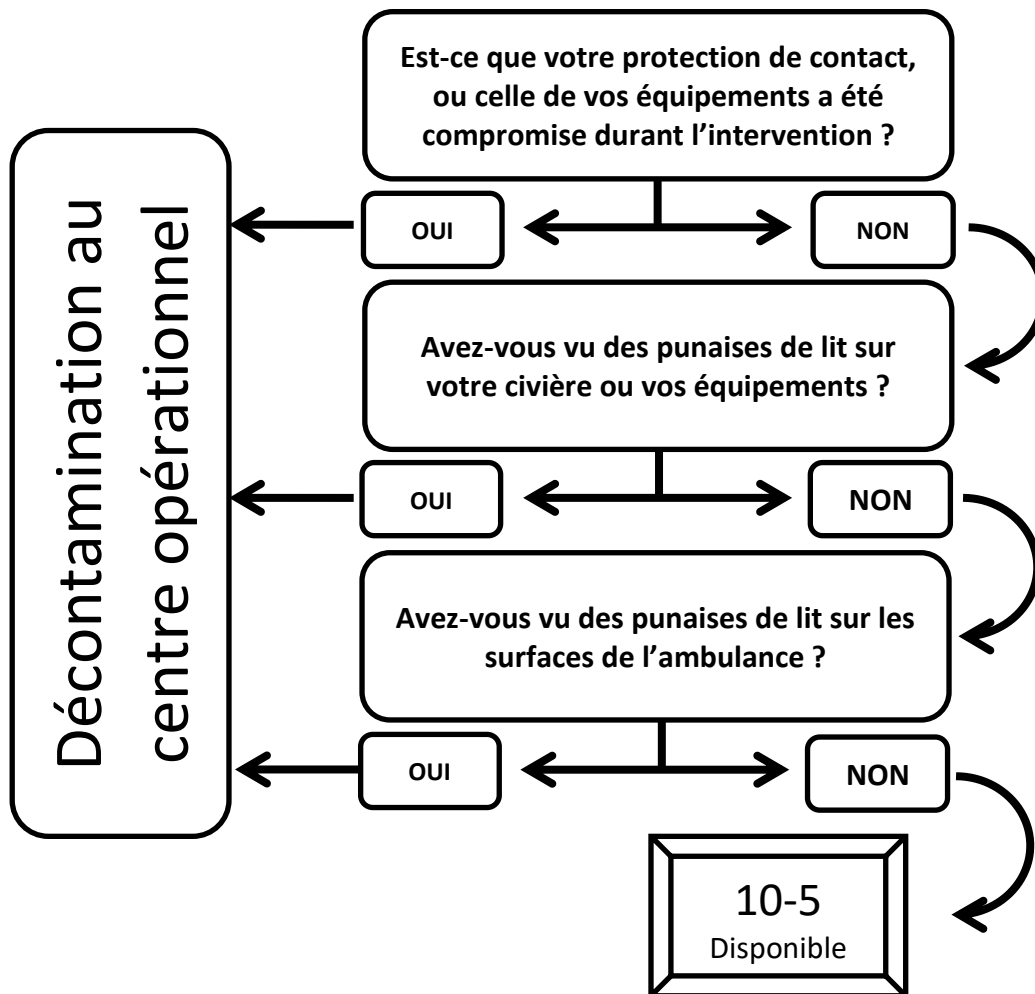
Est-ce que votre protection de contact, ou celle de vos équipements a été compromise durant l'intervention ?

OUI

NON

Avez-vous vu des punaises de lit sur votre civière ou vos équipements ?

OUI

NON

Avez-vous vu des punaises de lit sur les surfaces de l'ambulance ?

OUI

NON

Décontamination au centre opérationnel

10-5
Disponible